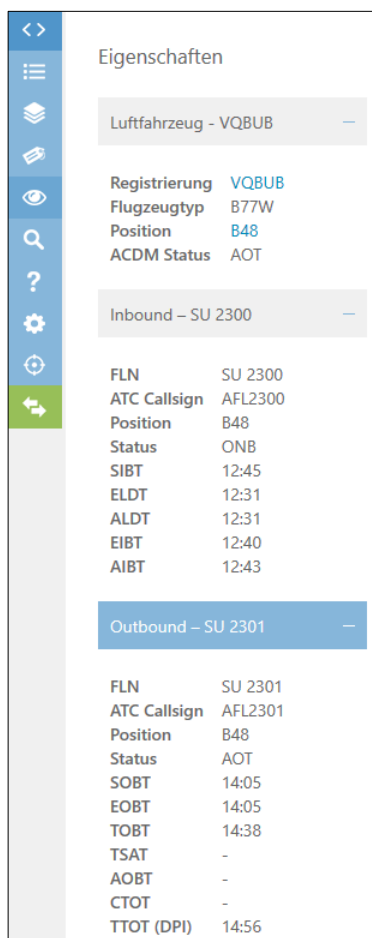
<>

?

Eigenschaften

Luftfahrzeug - VQBUB —

| | |
|---|---|
| Registrierung | VQBUB |
| Flugzeugtyp | B77W |
| Position | B48 |
| ACDM Status | AOT |

Inbound – SU 2300 —

| | |
|---|---|
| FLN | SU 2300 |
| ATC Callsign | AFL2300 |
| Position | B48 |
| Status | ONB |
| SIBT | 12:45 |
| ELDT | 12:31 |
| ALDT | 12:31 |
| EIBT | 12:40 |
| AIBT | 12:43 |

Outbound – SU 2301 —

| | |
|---|---|
| FLN | SU 2301 |
| ATC Callsign | AFL2301 |
| Position | B48 |
| Status | AOT |
| SOBT | 14:05 |
| EOBT | 14:05 |
| TOBT | 14:38 |
| TSAT | - |
| AOBT | - |
| CTOT | - |
| TTOT (DPI) | 14:56 |